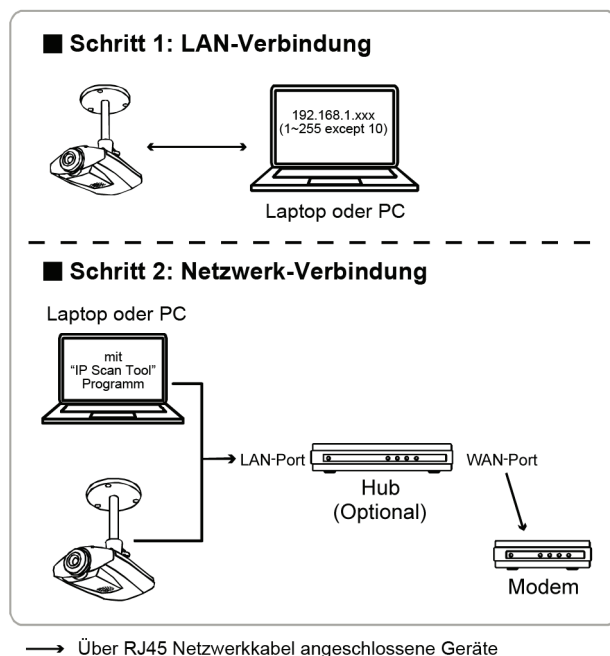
■ Schritt 1: LAN-Verbindung

192.168.1.xxx
(1~255 except 10)

Laptop oder PC

■ Schritt 2: Netzwerk-Verbindung

Laptop oder PC

mit
"IP Scan Tool"
Programm

LAN-Port

Hub
(Optional)

WAN-Port

Modem

→ Über RJ45 Netzwerkkabel angeschlossene Geräte